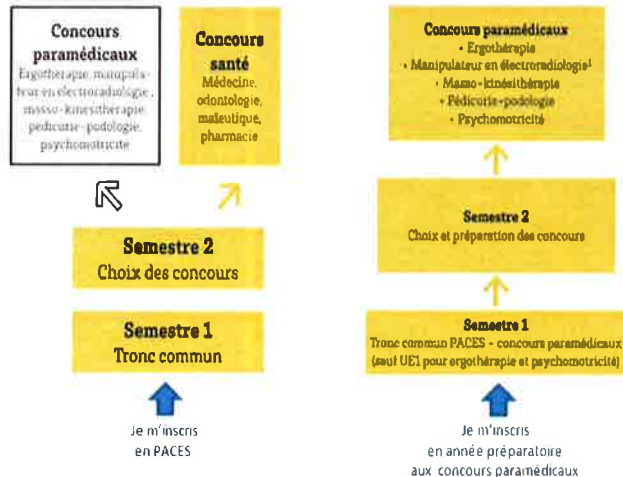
Concours paramédicaux
Ergothérapie, manipulateur en électroradiologie, masso-kinésithérapie, pédicurie-podologie, psychomotricité

Concours santé
Médecine, odontologie, maïeutique, pharmacie

Semestre 2
Choix des concours

Semestre 1
Tronc commun

Je m'inscris en PACES

Concours paramédicaux
• Ergothérapie
• Manipulateur en électroradiologie¹
• Masso-kinésithérapie
• Pédicurie-podologie
• Psychomotricité

Semestre 2
Choix et préparation des concours

Semestre 1
Tronc commun PACES - concours paramédicaux (sauf UE1 pour ergothérapie et psychomotricité)

Je m'inscris en année préparatoire aux concours paramédicaux